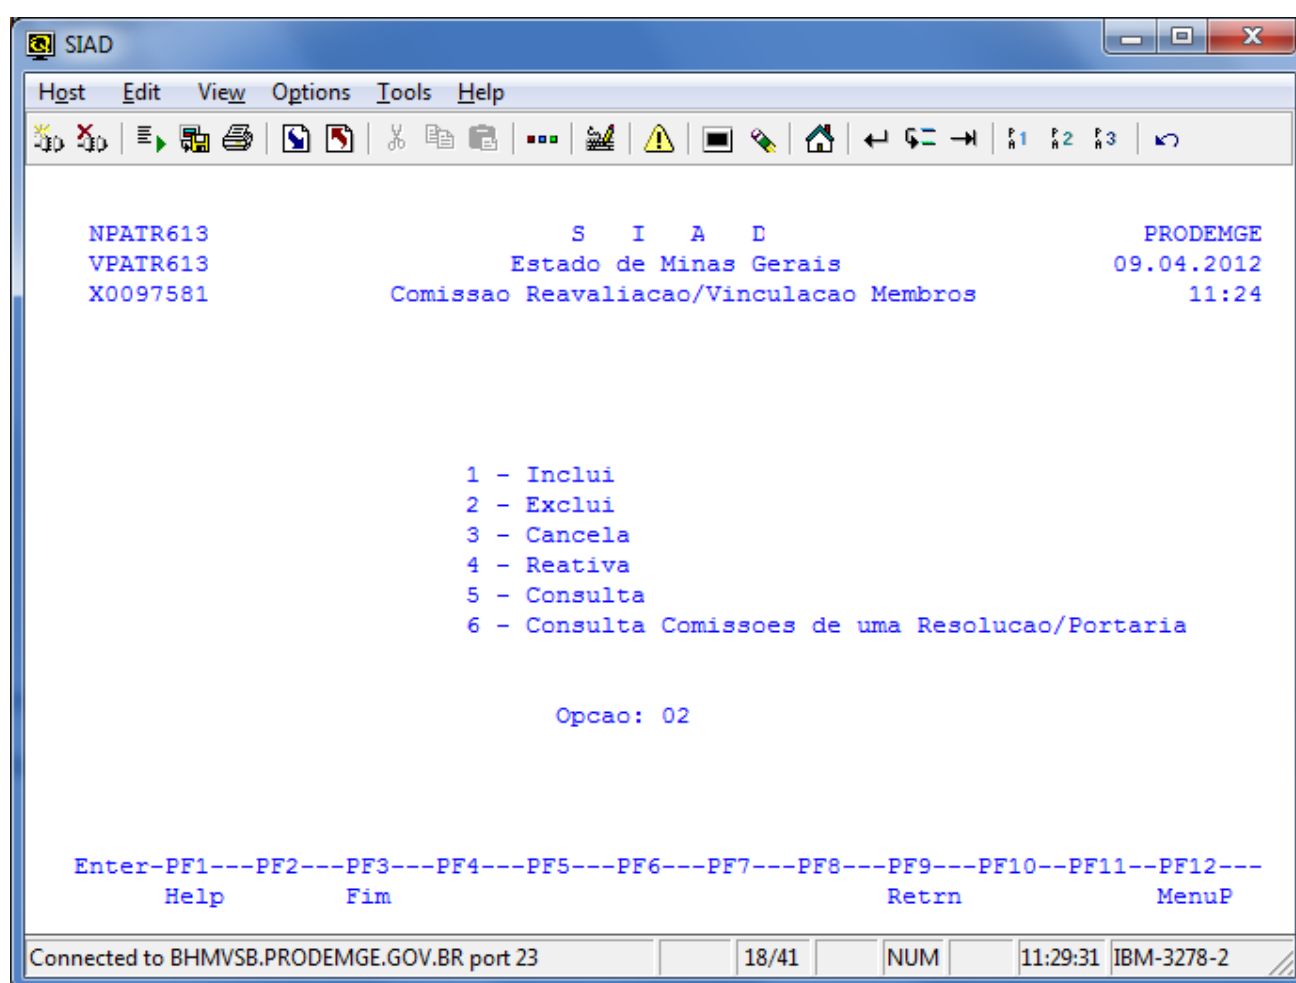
SIAD

Host Edit View Options Tools Help

NPATR613 S I A D PRODEMGE
VPATR613 Estado de Minas Gerais 09.04.2012
X0097581 Comissao Reavaliacao/Vinculacao Membros 11:24

1 - Inclui
2 - Exclui
3 - Cancela
4 - Reativa
5 - Consulta
6 - Consulta Comissoes de uma Resolucao/Portaria

Opcao: 02

Enter-PF1---PF2---PF3---PF4---PF5---PF6---PF7---PF8---PF9---PF10--PF11--PF12---
Help Fim Retrn MenuP

Connected to BHMVSB.PRODEMGE.GOV.BR port 23 | 18/41 | NUM | 11:29:31 | IBM-3278-2